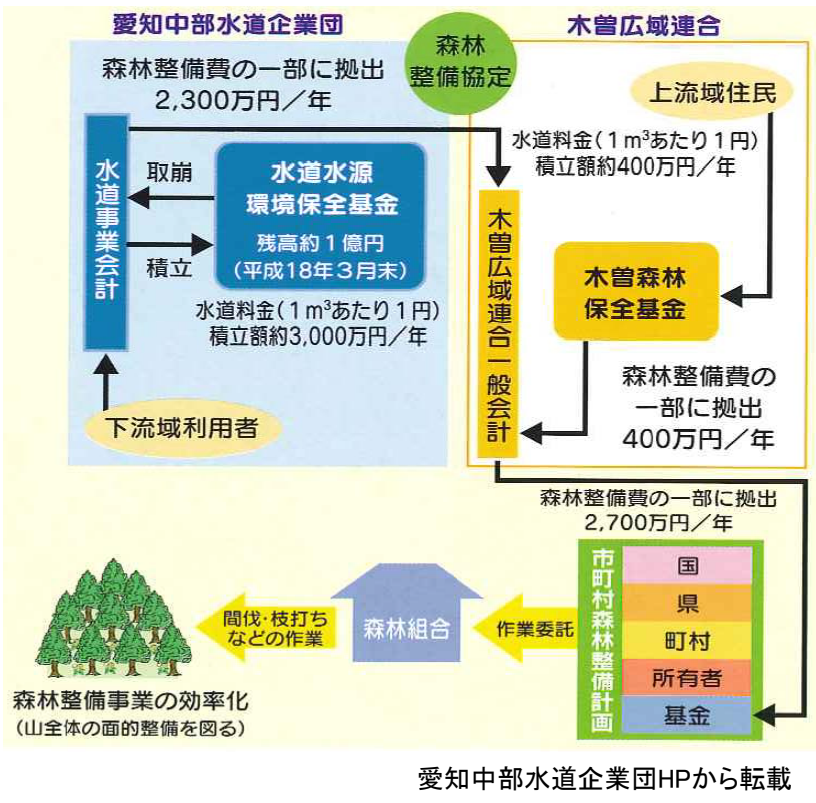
愛知中部水道企業団

森林整備協定

木曽広域連合

森林整備費の一部に拠出
2,300万円／年

上流域住民

水道料金（1 $m^3$あたり1円）
積立額約400万円／年

水道事業会計

取崩

積立

水道水源
環境保全基金
残高約1億円
（平成18年3月末）

木曽広域連合一般会計

木曽森林
保全基金

水道料金（1 $m^3$あたり1円）
積立額約3,000万円／年

森林整備費の
一部に拠出
400万円／年

下流域利用者

森林整備費の一部に拠出
2,700万円／年

市町村森林整備計画

国
県
町村
所有者
基金

間伐・枝打ち
などの作業

森林組合

作業委託

森林整備事業の効率化
（山全体の面的整備を図る）

愛知中部水道企業団HPから転載